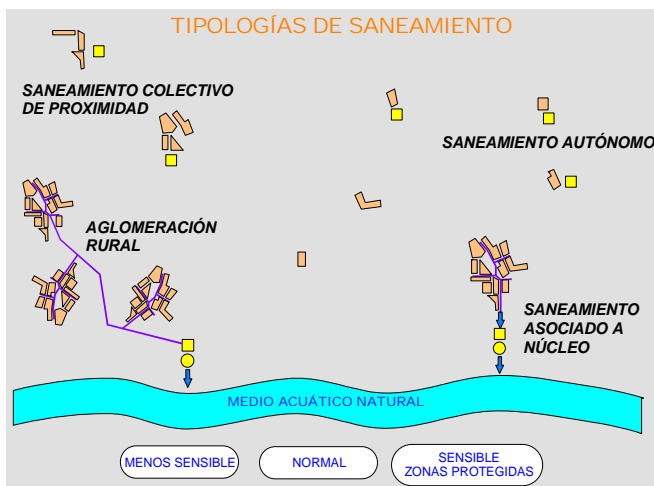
TIPOLOGÍAS DE SANEAMIENTO

SANEAMIENTO COLECTIVO DE PROXIMIDAD

SANEAMIENTO AUTÓNOMO

AGLOMERACIÓN RURAL

SANEAMIENTO ASOCIADO A NÚCLEO

MEDIO ACUÁTICO NATURAL

MENOS SENSIBLE

NORMAL

SENSIBLE
ZONAS PROTEGIDAS